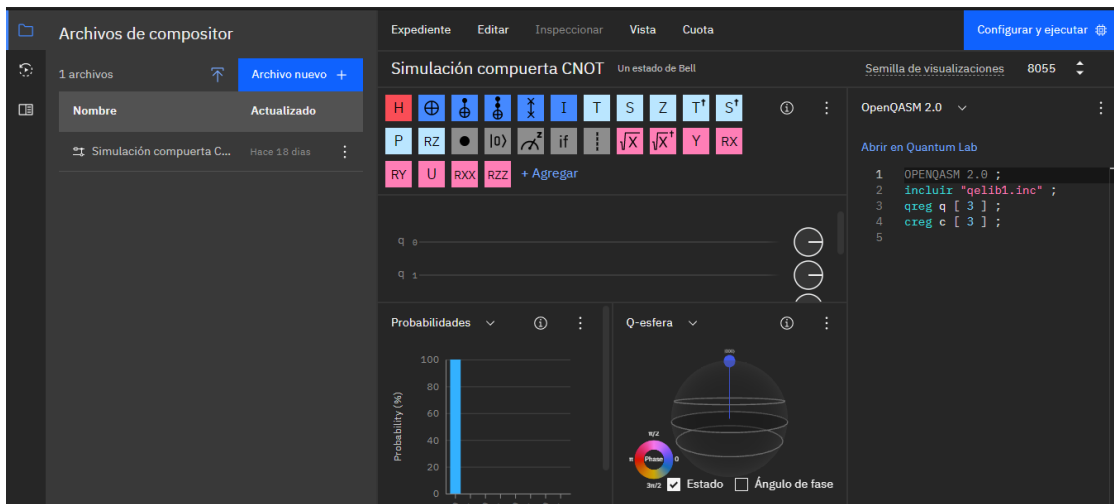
Archivos de compositor

1 archivos

Archivo nuevo +

| Nombre | Actualizado |
|---|---|
| Simulación compuerta C... | Hace 18 días |

Expediente Editar Inspeccionar Vista Cuota

Configurar y ejecutar

Simulación compuerta CNOT Un estado de Bell

Semilla de visualizaciones 8055

H I T S Z $T^{\dagger}$ $S^{\dagger}$

P RZ |0⟩ if $\sqrt{X}$ $\sqrt{X}^{\dagger}$ Y RX

RY U RXX RZZ + Agregar

q 0

q 1

Probabilidades

100
80
60
40
20
0

Probability (%)

Q-esfera

000

π/2

π Phase 0

3π/2

Estado Ángulo de fase

OpenQASM 2.0

Abrir en Quantum Lab

1 OPENQASM 2.0 ;
2 incluir "qelib1.inc" ;
3 qreg q [ 3 ] ;
4 creg c [ 3 ] ;
5